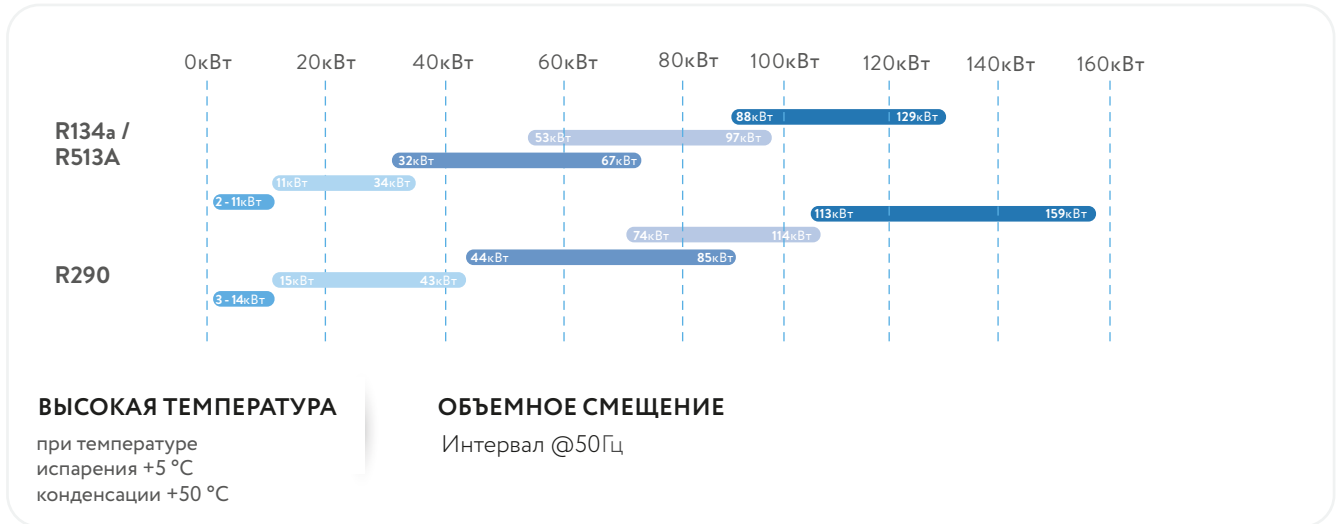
0кВт 20кВт 40кВт 60кВт 80кВт 100кВт 120кВт 140кВт 160кВт

R134a / R513A

88кВт 129кВт
53кВт 97кВт
32кВт 67кВт
11кВт 34кВт
2 - 11кВт

R290

113кВт 159кВт
74кВт 114кВт
44кВт 85кВт
15кВт 43кВт
3 - 14кВт

ВЫСОКАЯ ТЕМПЕРАТУРА

при температуре испарения +5 °С конденсации +50 °С

ОБЪЕМНОЕ СМЕЩЕНИЕ

Интервал @50Гц